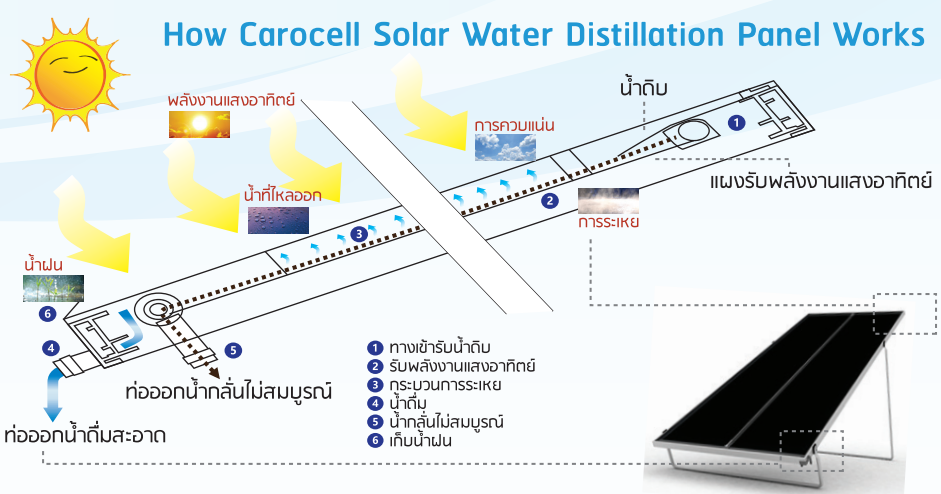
How Carocell Solar Water Distillation Panel Works

พลังงานแสงอาทิตย์

การควบแน่น

น้ำดิบ

1

2

แผงรับพลังงานแสงอาทิตย์

น้ำที่ไหลออก

3

การระเหย

น้ำฝน

6

4

5

ท่อออกน้ำกลั่นไม่สมบูรณ์

ท่อออกน้ำดื่มสะอาด

1 ทางเข้ารับน้ำดิบ
2 รับพลังงานแสงอาทิตย์
3 กระบวนการระเหย
4 น้ำดื่ม
5 น้ำกลั่นไม่สมบูรณ์
6 เก็บน้ำฝน